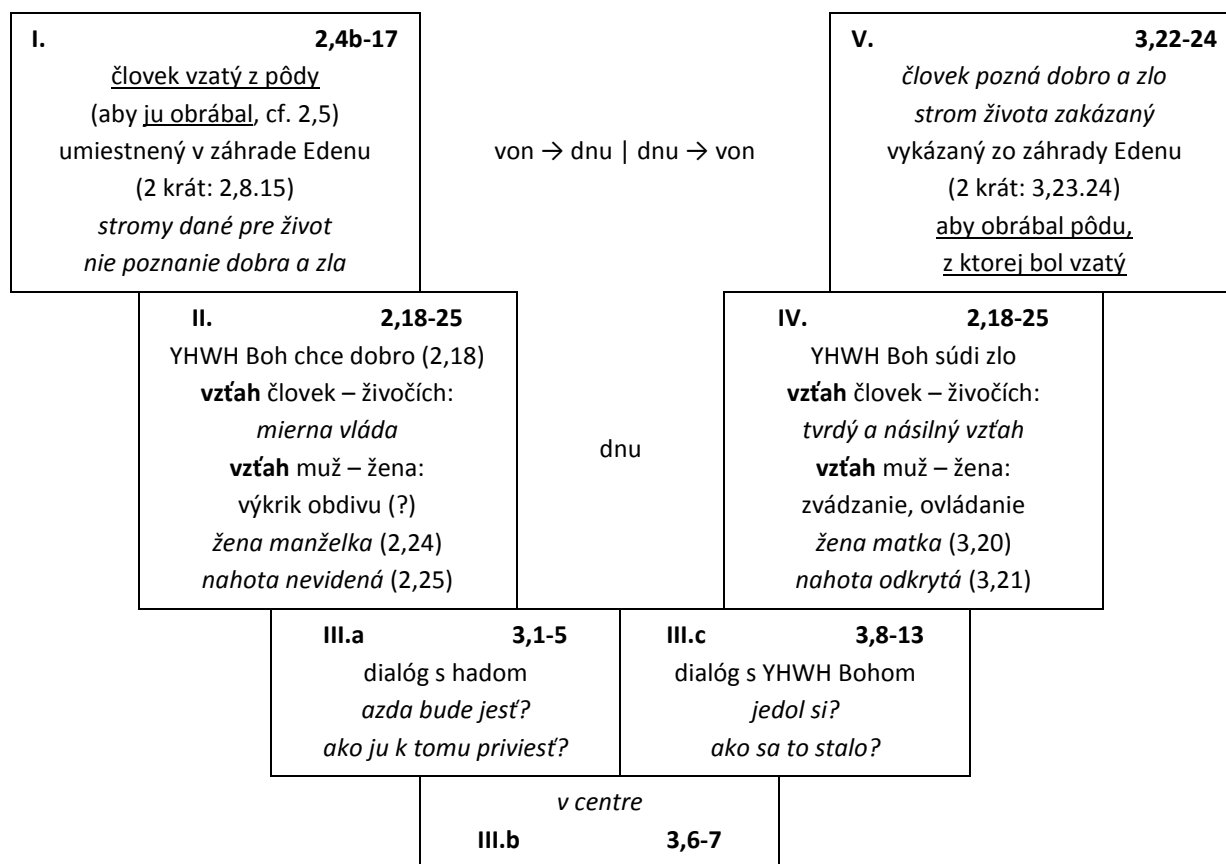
I. 2,4b-17
človek vzatý z pôdy
(aby ju obrábal, cf. 2,5)
umiestnený v záhrade Edenu
(2 krát: 2,8.15)
stromy dané pre život
nie poznanie dobra a zla

von → dnu | dnu → von

V. 3,22-24
človek pozná dobro a zlo
strom života zakázaný
vykázaný zo záhrady Edenu
(2 krát: 3,23.24)
aby obrábal pôdu,
z ktorej bol vzatý

II. 2,18-25
YHWH Boh chce dobro (2,18)
vzťah človek – živočích:
mierna vláda
vzťah muž – žena:
výkrik obdivu (?)
žena manželka (2,24)
nahota nevidená (2,25)

dnu

IV. 2,18-25
YHWH Boh súdi zlo
vzťah človek – živočích:
tvrdý a násilný vzťah
vzťah muž – žena:
zvádzanie, ovládanie
žena matka (3,20)
nahota odkrytá (3,21)

III.a 3,1-5
dialóg s hadom
azda bude jesť?
ako ju k tomu priviesť?

III.c 3,8-13
dialóg s YHWH Bohom
jedol si?
ako sa to stalo?

v centre
III.b 3,6-7